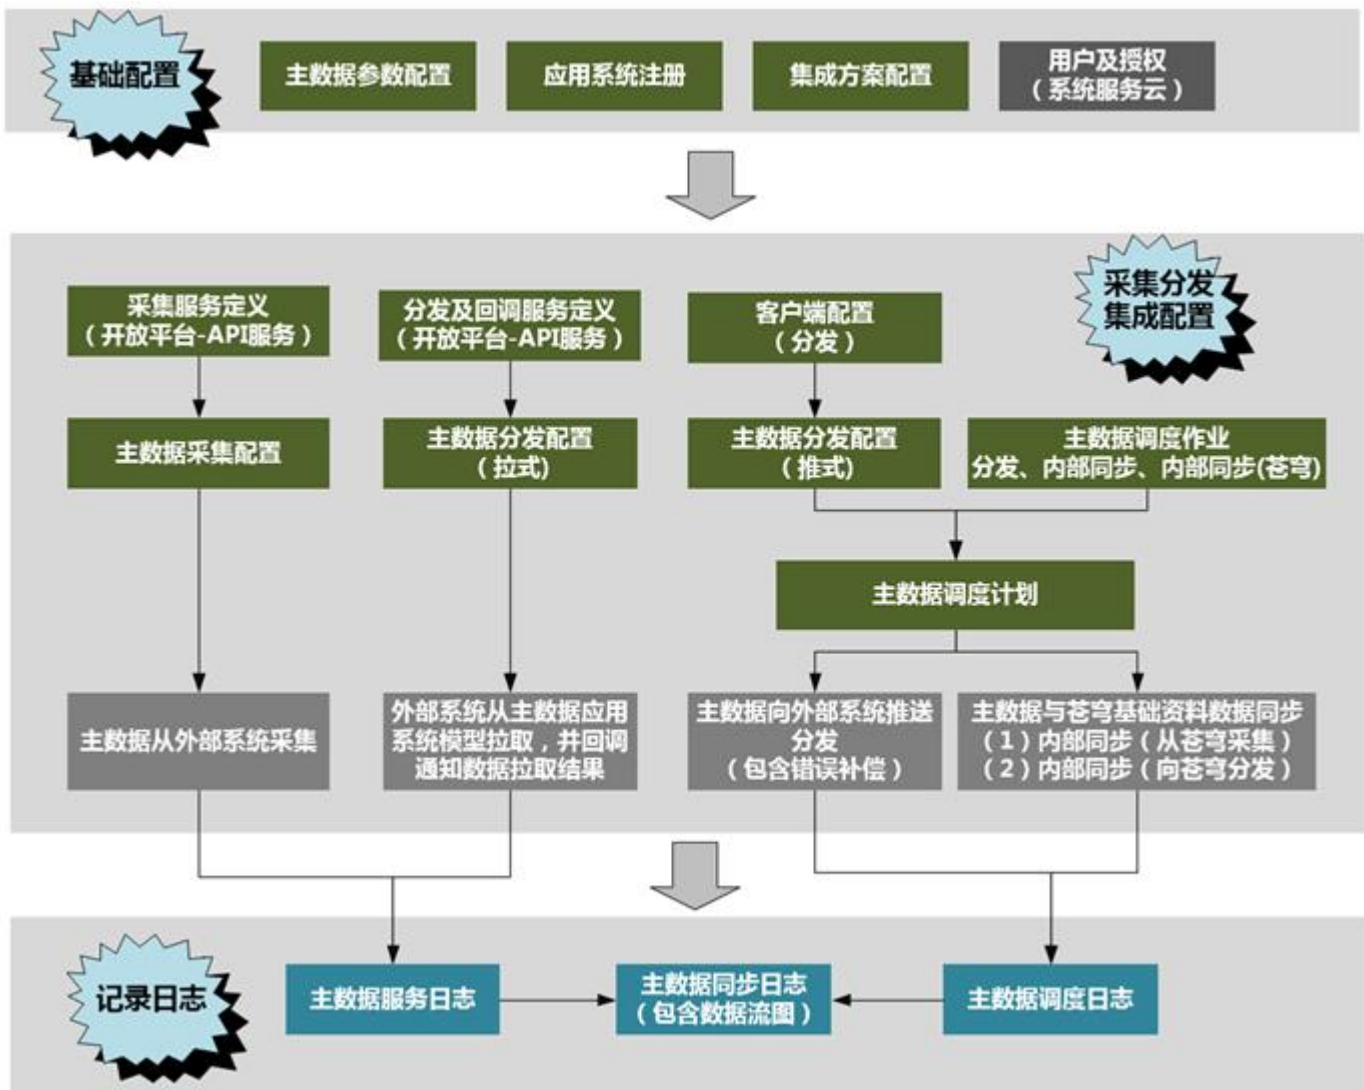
基础配置

主数据参数配置

应用系统注册

集成方案配置

用户及授权
（系统服务云）

采集分发集成配置

采集服务定义
（开放平台-API服务）

分发及回调服务定义
（开放平台-API服务）

客户端配置
（分发）

主数据采集配置

主数据分发配置
（拉式）

主数据分发配置
（推式）

主数据调度作业
分发、内部同步、内部同步(苍穹)

主数据调度计划

主数据从外部系统采集

外部系统从主数据应用系统模型拉取，并回调通知数据拉取结果

主数据向外部系统推送分发
（包含错误补偿）

主数据与苍穹基础资料数据同步
（1）内部同步（从苍穹采集）
（2）内部同步（向苍穹分发）

记录日志

主数据服务日志

主数据同步日志
（包含数据流图）

主数据调度日志